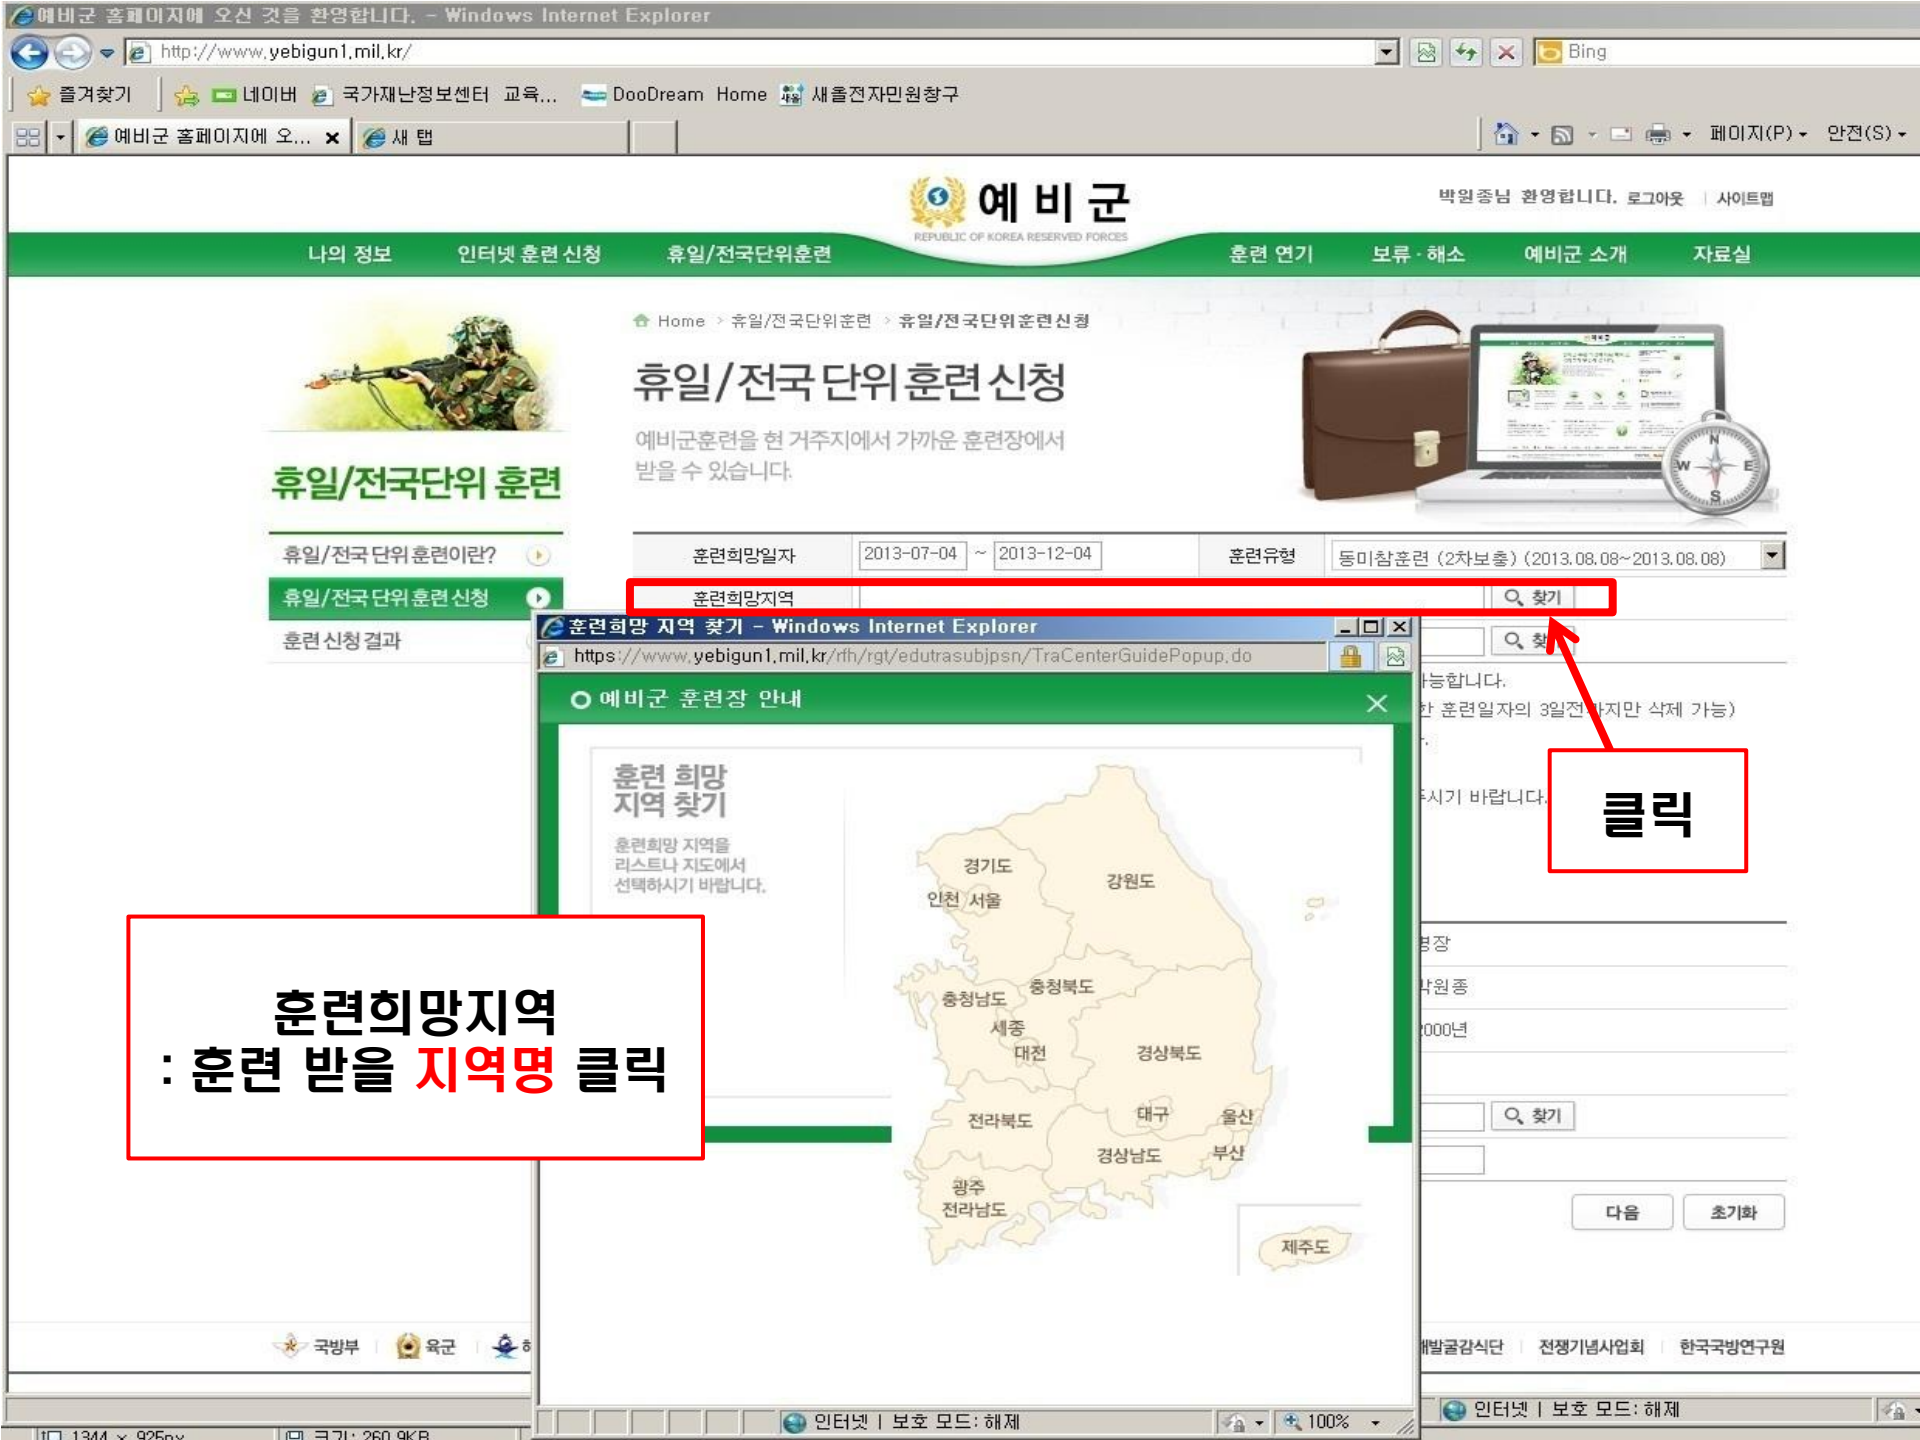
예비군 홈페이지에 오신 것을 환영합니다. - Windows Internet Explorer

http://www.yebigun1.mil.kr/

Bing

즐겨찾기 네이버 국가재난정보센터 교육... DooDream Home 새올전자민원창구

예비군 홈페이지에 오... 새 탭

페이지(P) 안전(S)

예비군
REPUBLIC OF KOREA RESERVED FORCES

박원종님 환영합니다. 로그아웃 사이트맵

나의 정보 인터넷 훈련 신청 휴일/전국단위훈련 훈련 연기 보류·해소 예비군 소개 자료실

Home > 휴일/전국단위훈련 > 휴일/전국단위훈련신청

휴일/전국 단위훈련 신청

예비군훈련을 현 거주지에서 가까운 훈련장에서 받을 수 있습니다.

휴일/전국단위 훈련

휴일/전국 단위훈련이란?
휴일/전국 단위훈련신청
훈련 신청 결과

| 훈련희망일자 | 2013-07-04 ~ 2013-12-04 | 훈련유형 | 동미참훈련 (2차보충) (2013.08.08~2013.08.08) |
|---|---|---|---|
| 훈련희망지역 | | | 찾기 |

찾기

능합니다.
한 훈련일자의 3일전까지만 삭제 가능)

시기 바랍니다.

클릭

장
원종
000년

찾기

다음 초기화

훈련희망 지역 찾기 - Windows Internet Explorer

https://www.yebigun1.mil.kr/rfh/rgt/edutrasubjpsn/TraCenterGuidePopup.do

예비군 훈련장 안내

훈련 희망 지역 찾기

훈련희망 지역을 리스트나 지도에서 선택하시기 바랍니다.

경기도 강원도 인천 서울 충청북도 충청남도 세종 대전 경상북도 전라북도 대구 울산 경상남도 부산 광주 전라남도 제주도

훈련희망지역
: 훈련 받을 지역명 클릭

국방부 육군

발굴감식단 전쟁기념사업회 한국국방연구원

인터넷 | 보호 모드: 해제 100%

인터넷 | 보호 모드: 해제

1344 × 925px 크기: 260.9KB